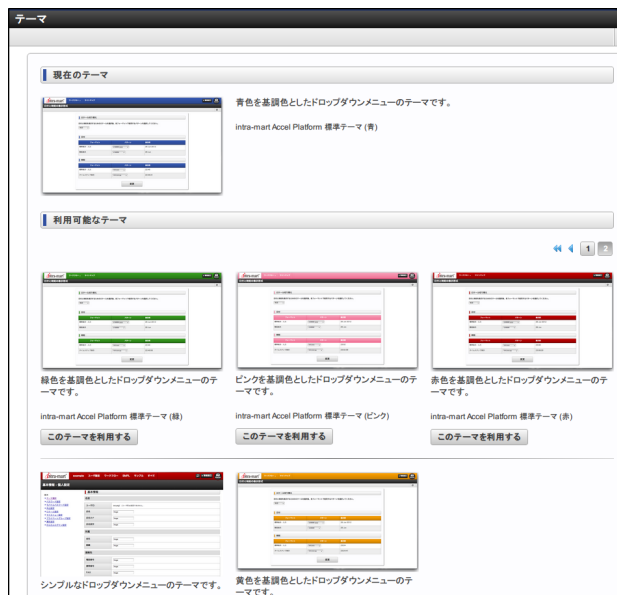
テーマ

現在のテーマ

青色を基調色としたドロップダウンメニューのテーマです。

intra-mart Accel Platform 標準テーマ (青)

利用可能なテーマ

1 2

緑色を基調色としたドロップダウンメニューのテーマです。

intra-mart Accel Platform 標準テーマ (緑)

このテーマを利用する

ピンクを基調色としたドロップダウンメニューのテーマです。

intra-mart Accel Platform 標準テーマ (ピンク)

このテーマを利用する

赤色を基調色としたドロップダウンメニューのテーマです。

intra-mart Accel Platform 標準テーマ (赤)

このテーマを利用する

シンプルなドロップダウンメニューのテーマです。

黄色を基調色としたドロップダウンメニューのテーマです。